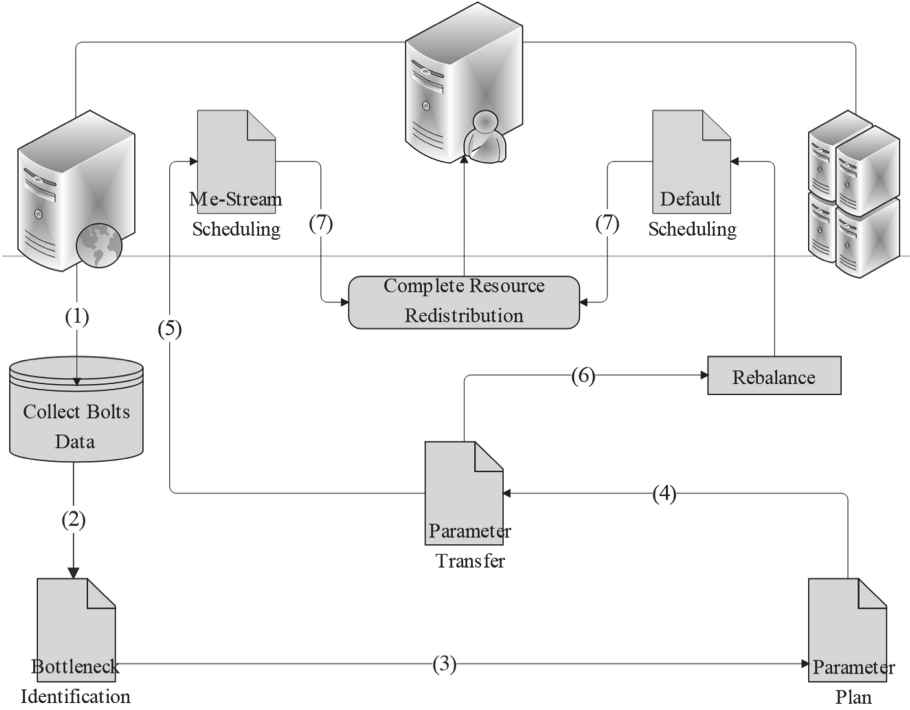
Me-Stream Scheduling

(7)

(7)

Default Scheduling

Complete Resource Redistribution

(1)

(5)

Collect Bolts Data

(6)

Rebalance

(2)

Parameter Transfer

(4)

Bottleneck Identification

(3)

Parameter Plan